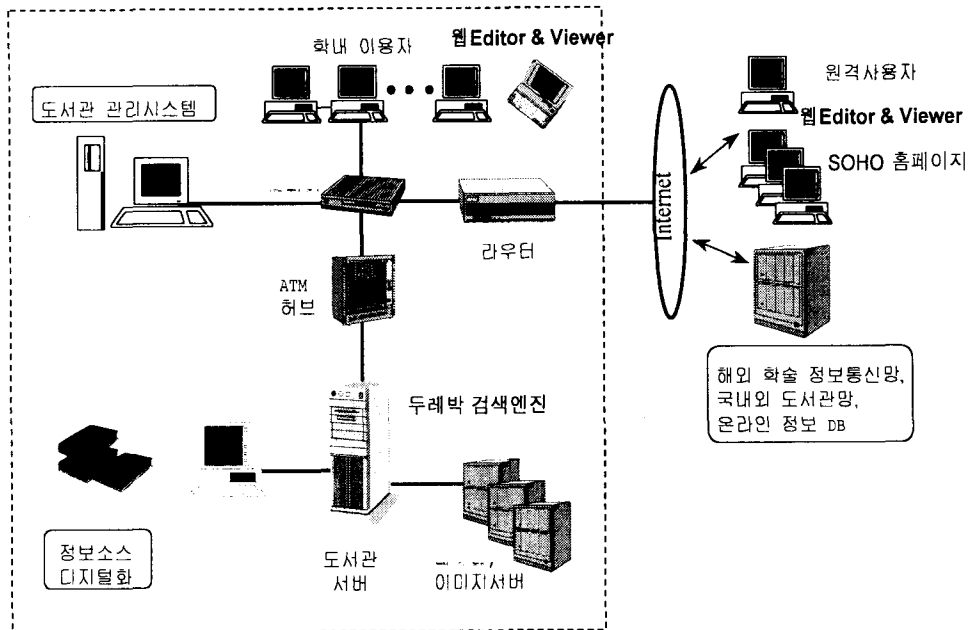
학내 이용자

웹Editor & Viewer

도서관 관리시스템

원격사용자

웹Editor & Viewer

SOHO 홈페이지

Internet

라우터

ATM 허브

해외 학술 정보통신망, 국내외 도서관망, 온라인 정보 DB

두레박 검색엔진

정보소스 디지털화

도서관 서버

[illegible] 이미지서버